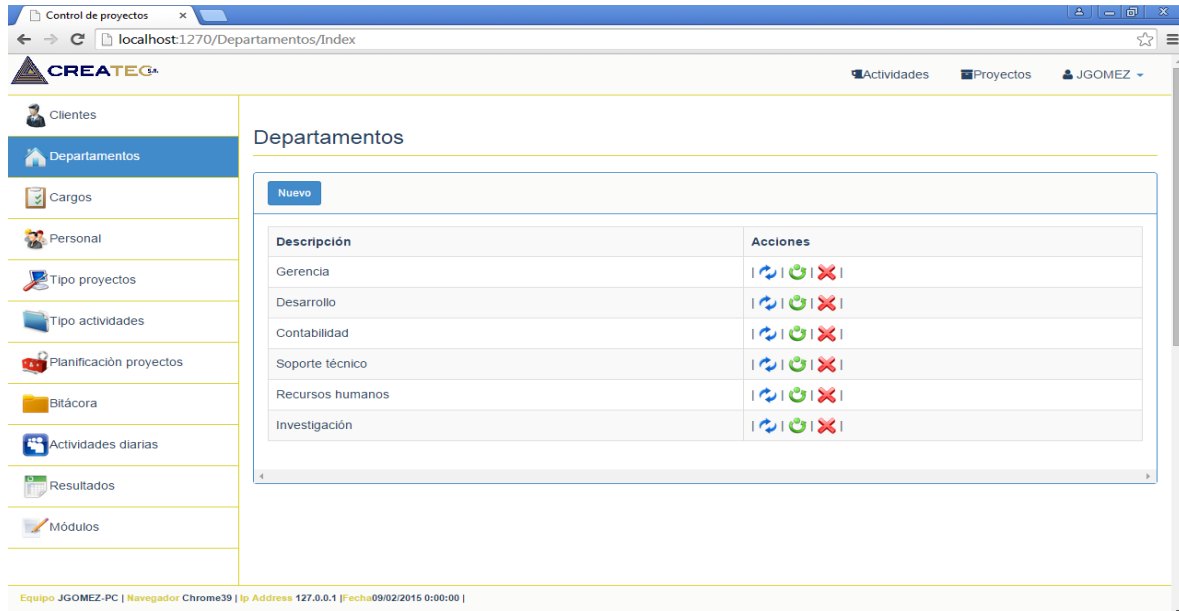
Control de proyectos ×

localhost:1270/Departamentos/Index

CREATEC S.A.

Actividades Proyectos JGOMEZ

Clientes
Departamentos
Cargos
Personal
Tipo proyectos
Tipo actividades
Planificación proyectos
Bitácora
Actividades diarias
Resultados
Módulos

Departamentos

Nuevo

| Descripción | Acciones |
|---|---|
| Gerencia | \| \| \| \| |
| Desarrollo | \| \| \| \| |
| Contabilidad | \| \| \| \| |
| Soporte técnico | \| \| \| \| |
| Recursos humanos | \| \| \| \| |
| Investigación | \| \| \| \| |

Equipo JGOMEZ-PC | Navegador Chrome39 | Ip Address 127.0.0.1 |Fecha09/02/2015 0:00:00 |